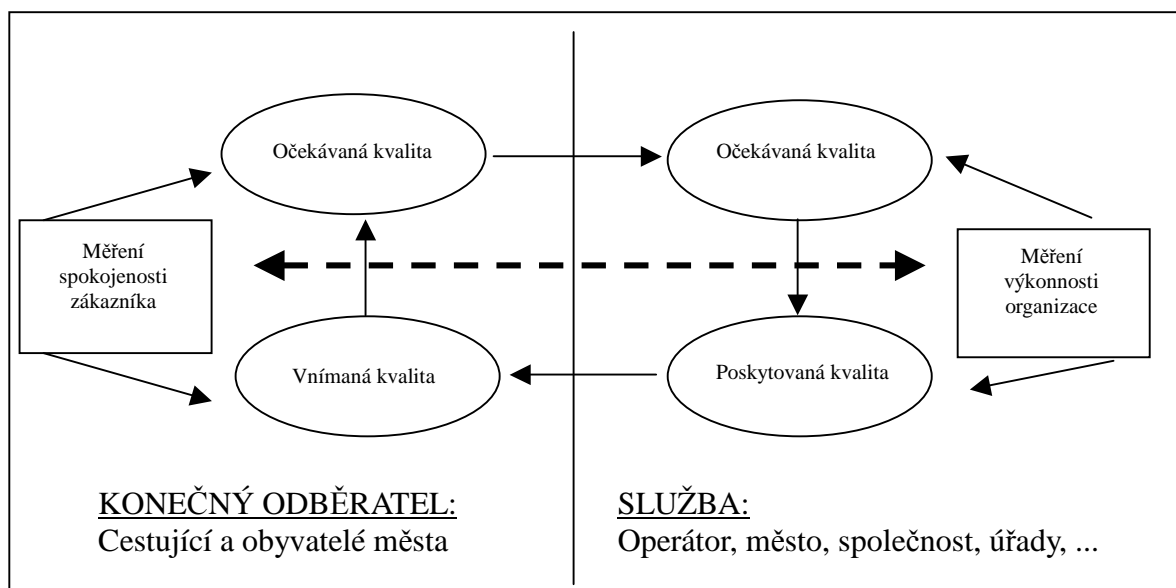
Očekávaná kvalita

Očekávaná kvalita

Měření spokojenosti zákazníka

Měření výkonnosti organizace

Vnímaná kvalita

Poskytovaná kvalita

KONEČNÝ ODBĚRATEL:
Cestující a obyvatelé města

SLUŽBA:
Operátor, město, společnost, úřady, ...